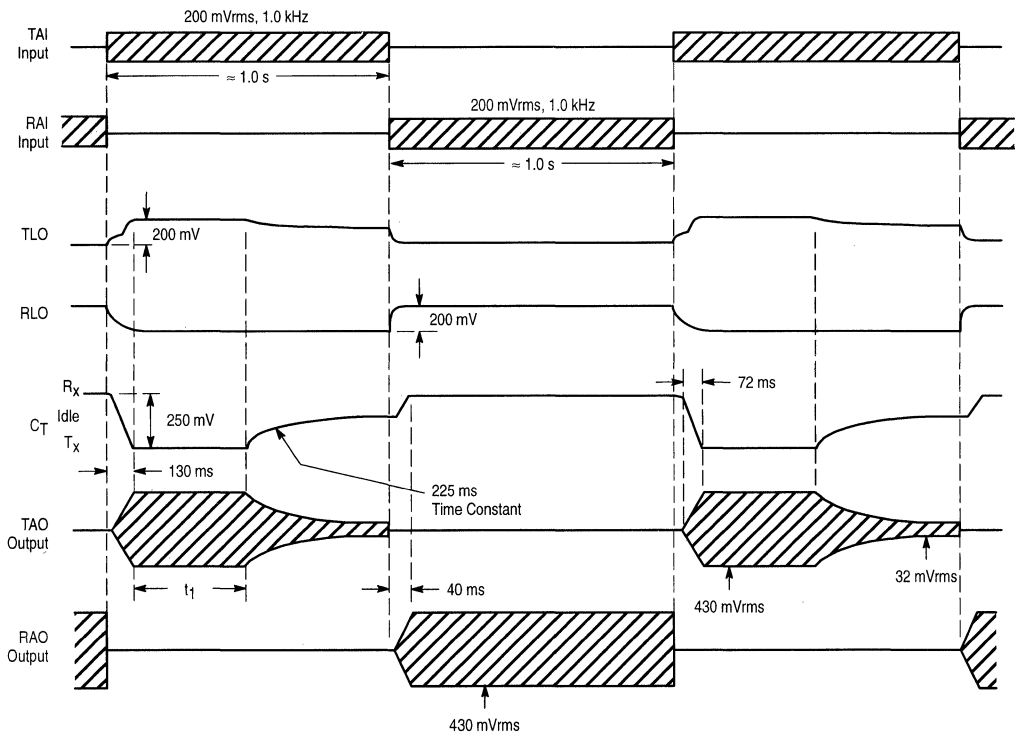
TAI Input

200 mVrms, 1.0 kHz

≈ 1.0 s

RAI Input

200 mVrms, 1.0 kHz

≈ 1.0 s

TLO

200 mV

RLO

200 mV

$R_X$

Idle

$C_T$

$T_X$

250 mV

130 ms

72 ms

225 ms Time Constant

TAO Output

$t_1$

40 ms

430 mVrms

32 mVrms

RAO Output

430 mVrms